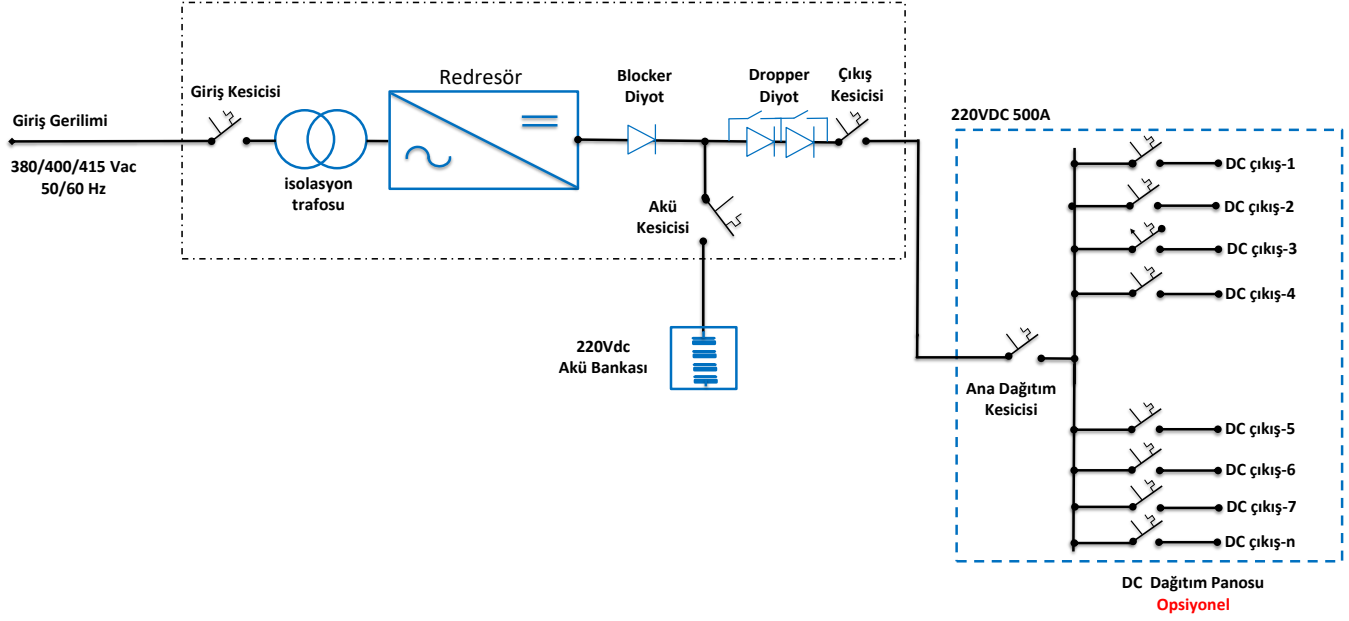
Giriş Gerilimi

380/400/415 Vac
50/60 Hz

Giriş Kesicisi

isolasyon
trafosu

Redresör

Blocker
Diyot

Dropper
Diyot

Çıkış
Kesicisi

Akü
Kesicisi

220Vdc
Akü Bankası

220VDC 500A

DC çıkış-1
DC çıkış-2
DC çıkış-3
DC çıkış-4

Ana Dağıtım
Kesicisi

DC çıkış-5
DC çıkış-6
DC çıkış-7
DC çıkış-n

DC Dağıtım Panosu
Opsiyonel